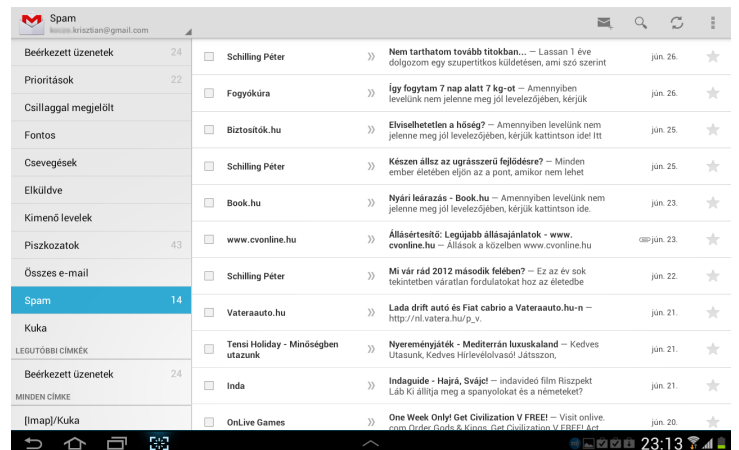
Spam
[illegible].krisztian@gmail.com

Beérkezett üzenetek 24
Prioritások 22
Csillaggal megjelölt
Fontos
Csevegések
Elküldve
Kimenő levelek
Piszkozatok 43
Összes e-mail
Spam 14
Kuka
LEGUTÓBBI CÍMKÉK
Beérkezett üzenetek 24
MINDEN CÍMKE
[Imap]/Kuka

Schilling Péter » Nem tarthatom tovább titokban... — Lassan 1 éve dolgozom egy szupertitkos küldetésen, ami szó szerint jún. 26.
Fogyókúra » Így fogytam 7 nap alatt 7 kg-ot — Amennyiben levelünk nem jelenne meg jól levelezőjében, kérjük jún. 26.
Biztosítók.hu » Elviselhetetlen a hőség? — Amennyiben levelünk nem jelenne meg jól levelezőjében, kérjük kattintson ide! Itt jún. 25.
Schilling Péter » Készen állsz az ugrásszerű fejlődésre? — Minden ember életében eljön az a pont, amikor nem lehet jún. 25.
Book.hu » Nyári leárazás - Book.hu — Amennyiben levelünk nem jelenne meg jól levelezőjében, kérjük kattintson ide. jún. 23.
www.cvonline.hu » Állásértesítő: Legújabb állásajánlatok - www.cvonline.hu — Állások a közelben www.cvonline.hu jún. 23.
Schilling Péter » Mi vár rád 2012 második felében? — Ez az év sok tekintetben váratlan fordulatokat hoz az életedbe jún. 22.
Vateraauto.hu » Lada drift autó és Fiat cabrio a Vateraauto.hu-n — http://nl.vatera.hu/p_v. jún. 21.
Tensi Holiday - Minőségben utazunk » Nyereményjáték - Kedvesterrán luxuskaland — Kedves Utasunk, Kedves Hírlevélolvasó! Játsszon, jún. 21.
Inda » Indaguide - Hajrá, Svájc! — indavideó film Riszpekt Láb Ki állítja meg a spanyolokat és a németeket? jún. 21.
OnLive Games » One Week Only! Get Civilization V FREE! — Visit onlive.com Order Gods & Kings, Get Civilization V FREE! jún. 21.

23:13